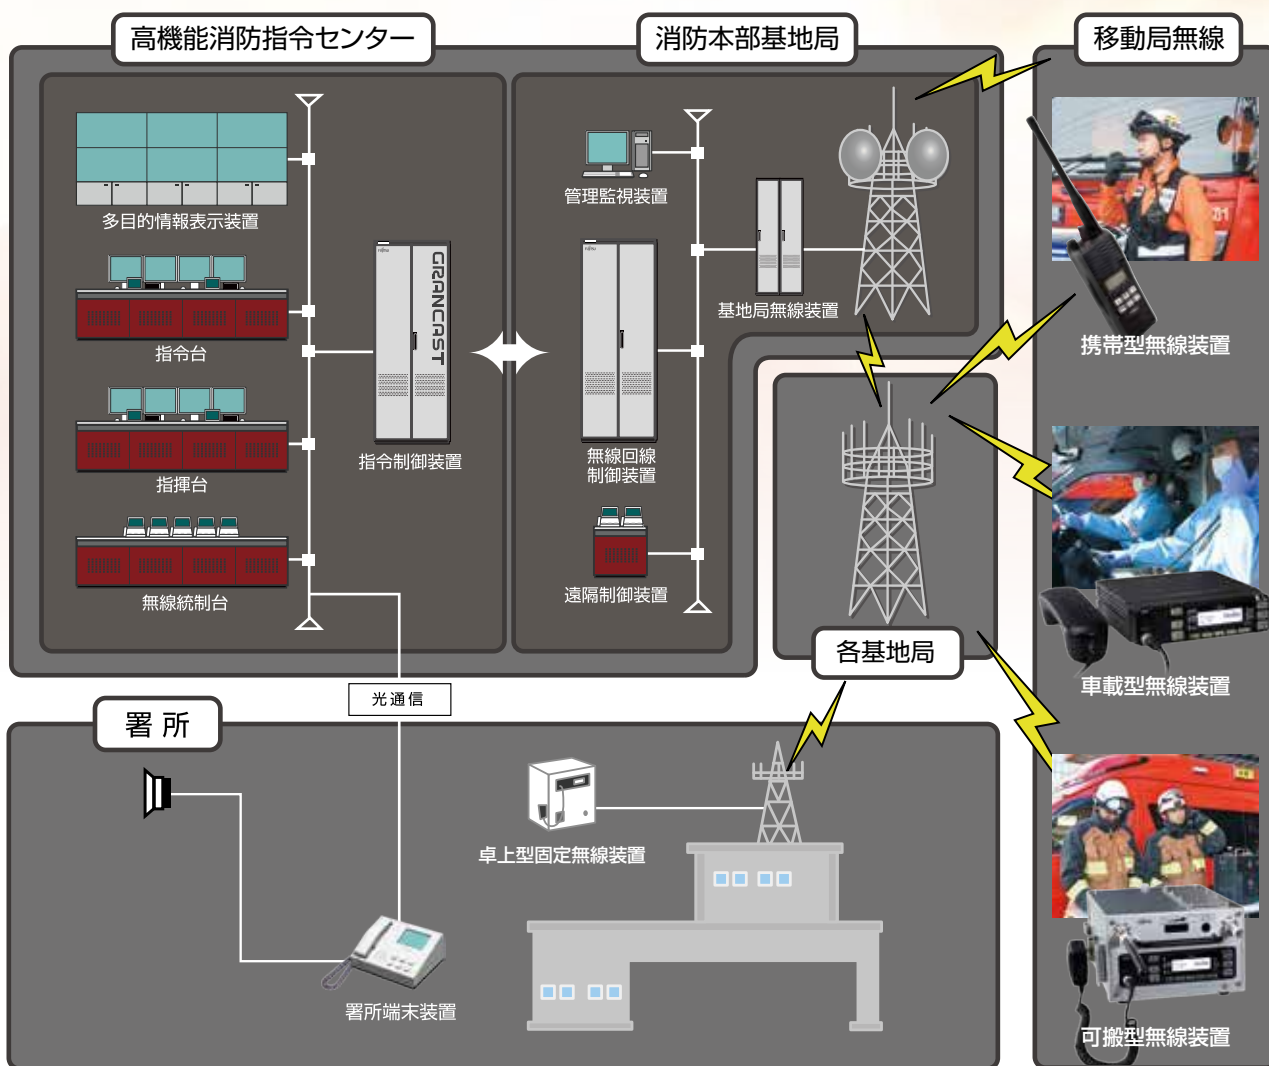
高機能消防指令センター

多目的情報表示装置

指令台

指揮台

無線統制台

GRANCAST

指令制御装置

消防本部基地局

管理監視装置

基地局無線装置

無線回線制御装置

遠隔制御装置

移動局無線

携帯型無線装置

車載型無線装置

可搬型無線装置

各基地局

光通信

署 所

卓上型固定無線装置

署所端末装置